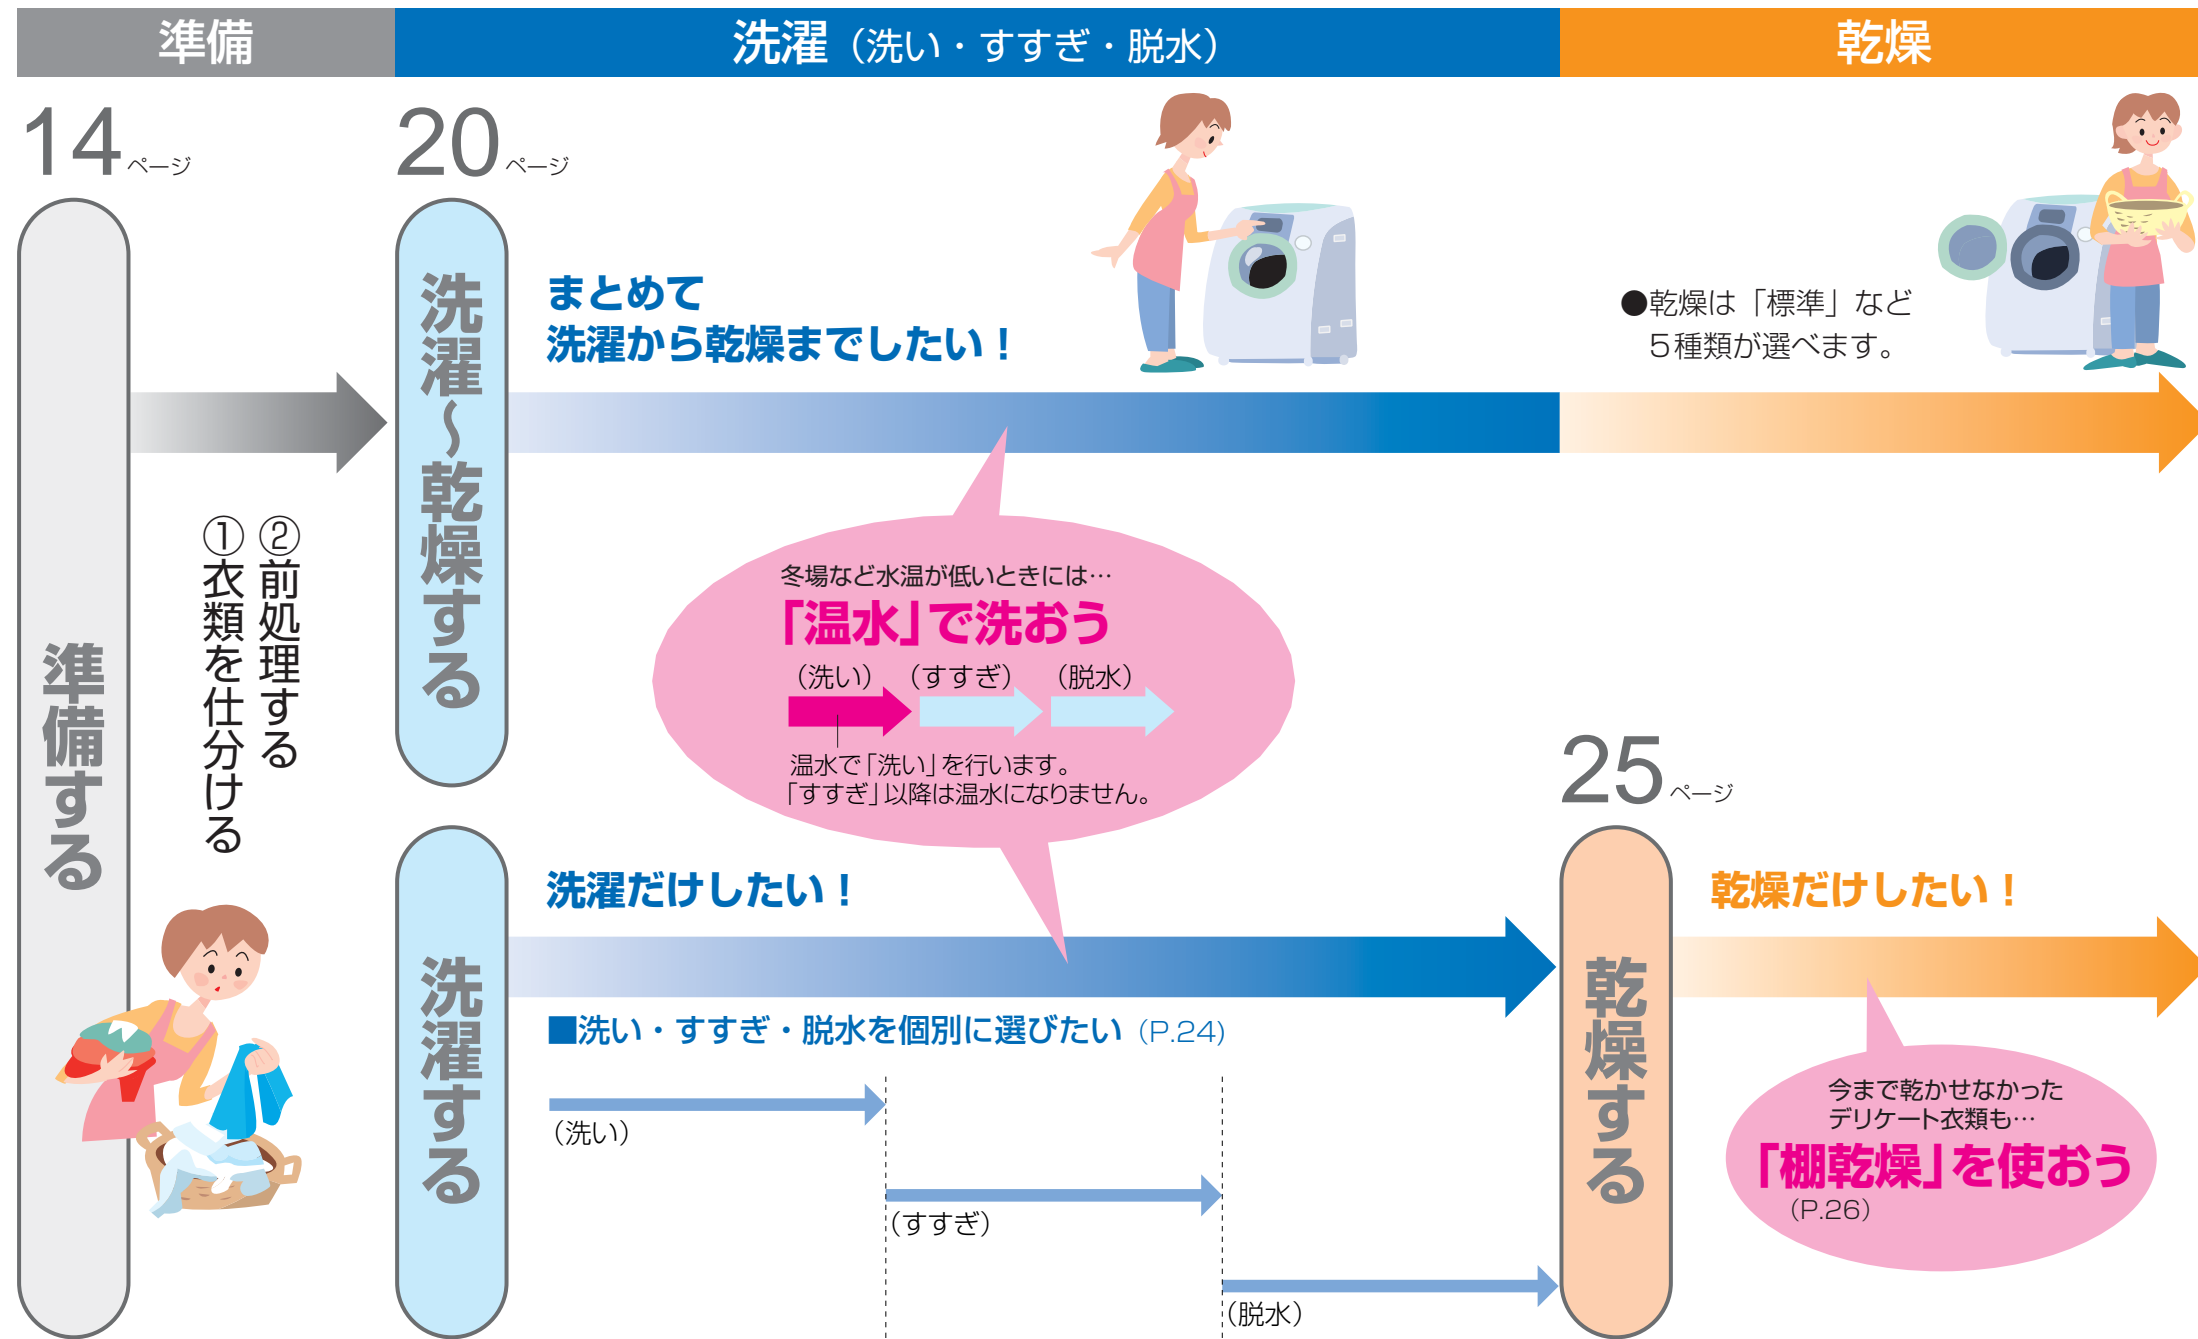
準備

洗濯（洗い・すすぎ・脱水）

乾燥

14ページ

準備する

①衣類を仕分ける
②前処理する

20ページ

洗濯〜乾燥する

まとめて
洗濯から乾燥までしたい！

●乾燥は「標準」など
５種類が選べます。

冬場など水温が低いときには…
「温水」で洗おう
（洗い）（すすぎ）（脱水）
温水で「洗い」を行います。
「すすぎ」以降は温水になりません。

洗濯する

洗濯だけしたい！

■洗い・すすぎ・脱水を個別に選びたい（P.24）

（洗い）
（すすぎ）
（脱水）

25ページ

乾燥する

乾燥だけしたい！

今まで乾かせなかった
デリケート衣類も…
「棚乾燥」を使おう
（P.26）